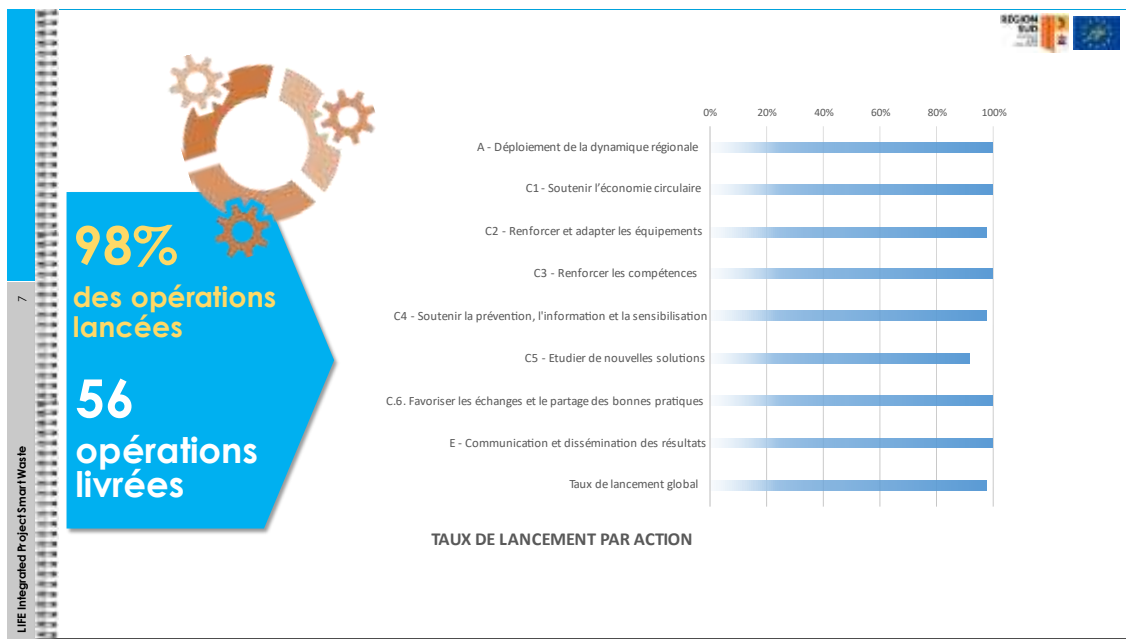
7

LIFE Integrated Project Smart Waste

REGION SUD

98%
des opérations lancées

56
opérations livrées

0% 20% 40% 60% 80% 100%

A - Déploiement de la dynamique régionale

C1 - Soutenir l'économie circulaire

C2 - Renforcer et adapter les équipements

C3 - Renforcer les compétences

C4 - Soutenir la prévention, l'information et la sensibilisation

C5 - Etudier de nouvelles solutions

C.6. Favoriser les échanges et le partage des bonnes pratiques

E - Communication et dissémination des résultats

Taux de lancement global

TAUX DE LANCEMENT PAR ACTION